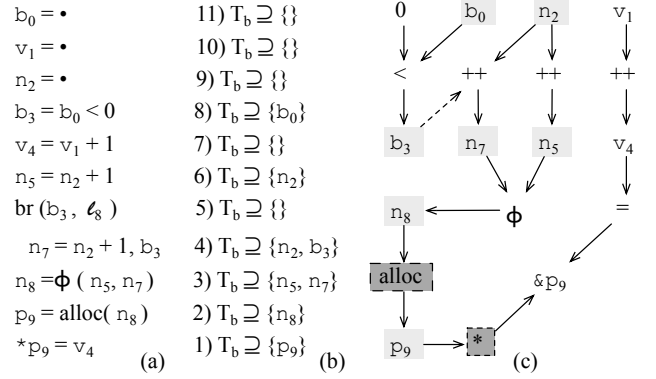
$b_0 = \bullet$
$v_1 = \bullet$
$n_2 = \bullet$
$b_3 = b_0 < 0$
$v_4 = v_1 + 1$
$n_5 = n_2 + 1$
br $(b_3, \ell_8)$
$n_7 = n_2 + 1, b_3$
$n_8 = \phi(n_5, n_7)$
$p_9 = \text{alloc}(n_8)$
$*p_9 = v_4$
(a)

11) $T_b \supseteq \{\}$
10) $T_b \supseteq \{\}$
9) $T_b \supseteq \{\}$
8) $T_b \supseteq \{b_0\}$
7) $T_b \supseteq \{\}$
6) $T_b \supseteq \{n_2\}$
5) $T_b \supseteq \{\}$
4) $T_b \supseteq \{n_2, b_3\}$
3) $T_b \supseteq \{n_5, n_7\}$
2) $T_b \supseteq \{n_8\}$
1) $T_b \supseteq \{p_9\}$
(b)

0 $b_0$ $n_2$ $v_1$
< ++ ++ ++
$b_3$ $n_7$ $n_5$ $v_4$
$n_8$ $\phi$ =
alloc
&$p_9$
$p_9$ *
(c)